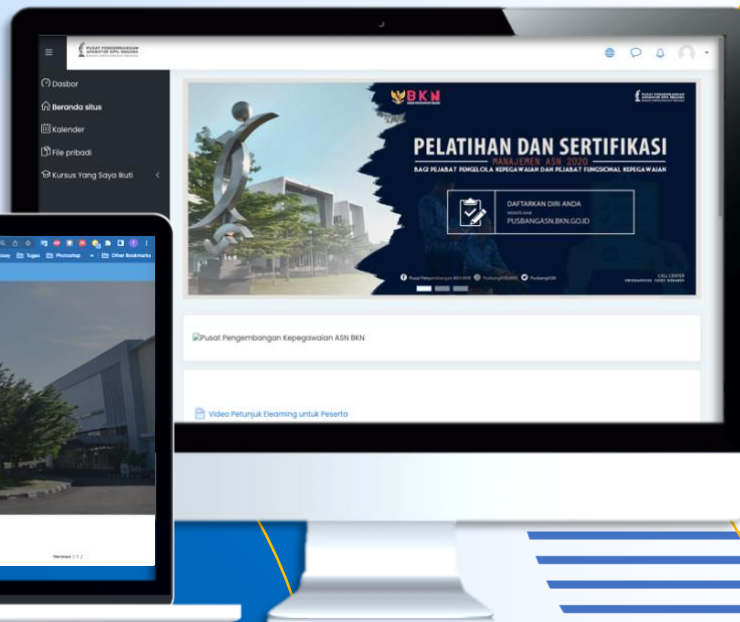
PUSAT PENGEMBANGAN APARATUR SIPIL NEGARA

Dasbor
Beranda situs
Kalender
File pribadi
Kursus Yang Saya Ikuti

BKN

PELATIHAN DAN SERTIFIKASI
MANAJEMEN ASN 2020
BAGI PEJABAT PENGELOLA KEPEGAWAIAN DAN PEJABAT FUNGSIONAL KEPEGAWAIAN

DAFTARKAN DIRI ANDA
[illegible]
PUSBANGASN.BKN.GO.ID

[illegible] Pusbangasn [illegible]
CALL CENTER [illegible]

Pusat Pengembangan Kepegawaian ASN BKN

Video Petunjuk Elearning untuk Peserta

Tugas Photoshop Other Bookmarks

Versions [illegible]